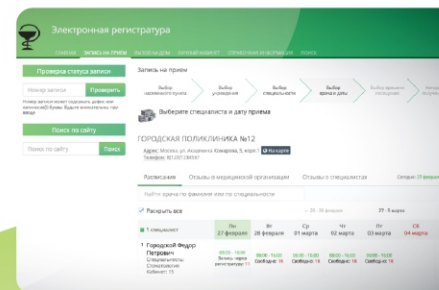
Электронная регистратура

ГЛАВНАЯ ЗАПИСЬ НА ПРИЕМ ВЫЗОВ НА ДОМ ЛИЧНЫЙ КАБИНЕТ СПРАВОЧНАЯ ИНФОРМАЦИЯ ПОИСК

Проверка статуса записи

Номер записи

Проверить

Номер записи может содержать цифры или латинские буквы. Будьте внимательны при вводе!

Поиск по сайту

Поиск по сайту

Поиск

Запись на прием

Выбор медицинского учреждения

Выбор учреждения

Выбор специальности

Выбор врача и даты

Выбор времени для записи

Запись

Выберите специалиста и дату приема

ГОРОДСКАЯ ПОЛИКЛИНИКА №12

Адрес: Москва, ул. Академика Комарова, 5, корп.1 На карте

Телефон: 8(120)7288947

Расписание Отзывы о медицинской организации Отзывы о специалистах

Сегодня: 27 февраля

Найти врача по фамилии или специальности

Раскрыть все

← 20 - 26 февраля

27 - 5 марта

1 специалист

Пн 27 февраля

Вт 28 февраля

Ср 01 марта

Чт 02 марта

Пт 03 марта

Сб 04 марта

1. Городской Федор Петрович

Терапевт участковый

Стоматология

Кабинет: 15

08:00 - 15:00

Запись через регистратуру: 11

08:00 - 15:00

Свободно: 16

08:00 - 15:00

Свободно: 16

08:00 - 15:00

Свободно: 16

08:00 - 15:00

Свободно: 16

08:00 - 15:00

Свободно: 16